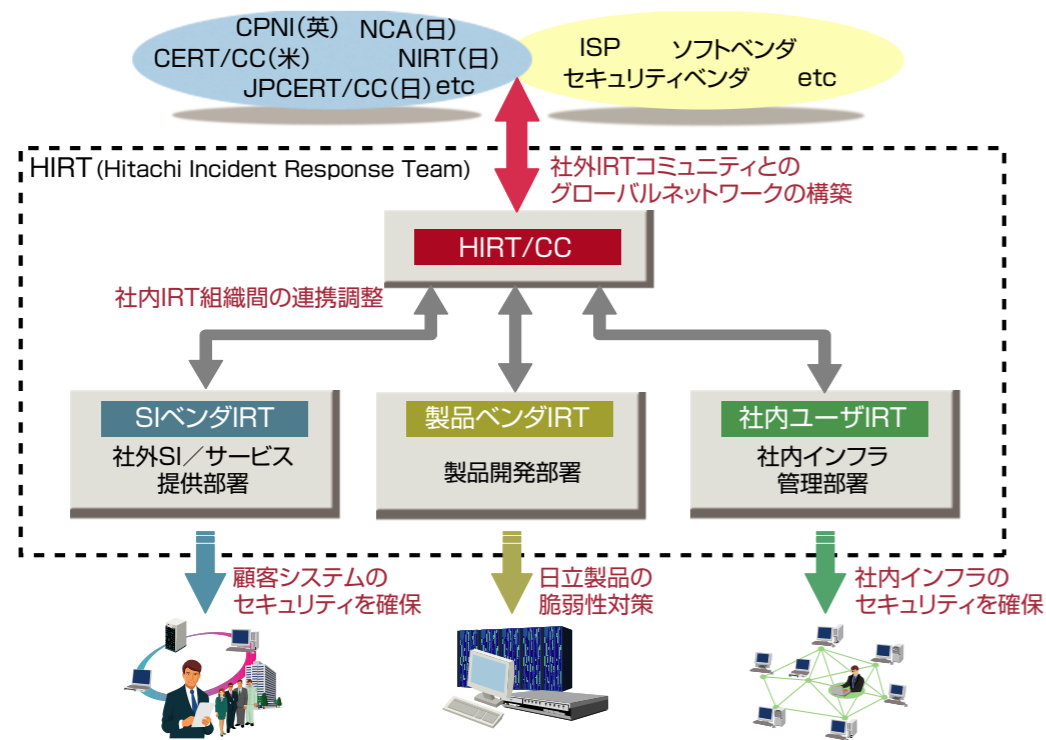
CPNI(英) NCA(日)
CERT/CC(米) NIRT(日)
JPCERT/CC(日) etc

ISP ソフトベンダ
セキュリティベンダ etc

HIRT (Hitachi Incident Response Team)

社外IRTコミュニティとのグローバルネットワークの構築

HIRT/CC

社内IRT組織間の連携調整

SIベンダIRT
社外SI／サービス提供部署

製品ベンダIRT
製品開発部署

社内ユーザIRT
社内インフラ管理部署

顧客システムのセキュリティを確保

日立製品の脆弱性対策

社内インフラのセキュリティを確保